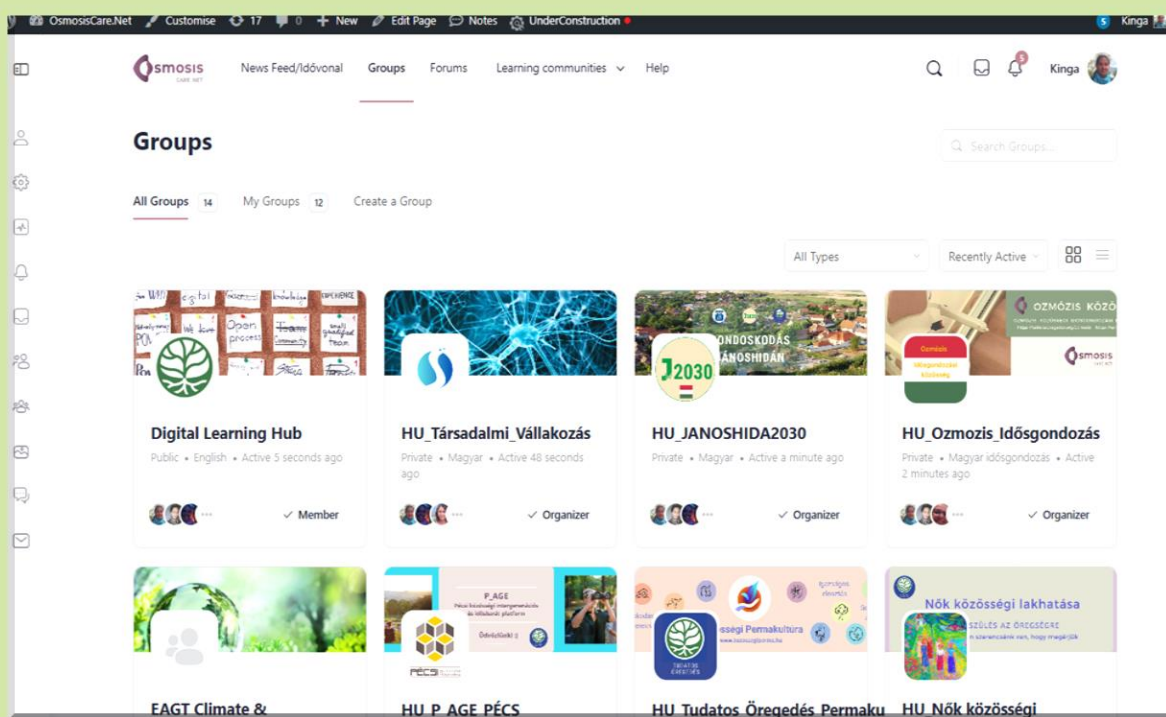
OsmosisCare.Net Customise 17 0 New Edit Page Notes UnderConstruction Kinga

Osmosis CARE.NET News Feed/Idővonal Groups Forums Learning communities Help Kinga

Groups

Search Groups...

All Groups 14 My Groups 12 Create a Group

All Types Recently Active

Digital Learning Hub
Public · English · Active 5 seconds ago
Member

HU_Társadalmi_Vállakozás
Private · Magyar · Active 48 seconds ago
Organizer

HU_JANOSHIDA2030
Private · Magyar · Active a minute ago
Organizer

HU_Ozmozis_Idősgondozás
Private · Magyar idősgondozás · Active 2 minutes ago
Organizer

EAGT Climate &

HU_P_AGE_PÉCS

HU_Tudatos_Öregedés_Permaku

HU_Nők közösségi

Nők közösségi lakhatása